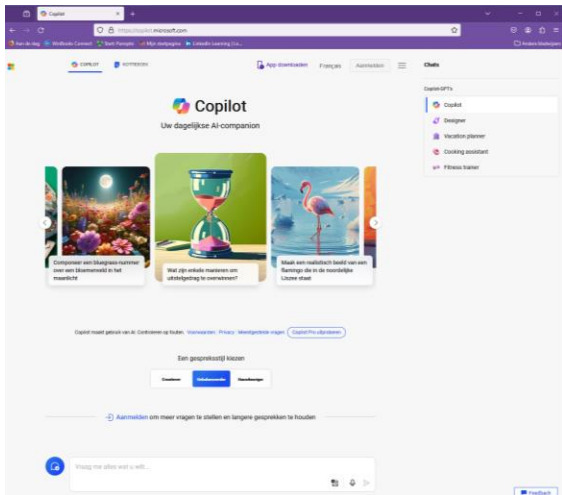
Copilot
https://copilot.microsoft.com
Aan de slag · Welkom Connect · Start Pamplo · Mijn startpagina · LinkedIn Learning · Andere bladwijzers

COPILOT · NOTEBOOK · App downloaden · Français · Aanmelden

Copilot
Uw dagelijkse AI-companion

Componeer een bluegrass-nummer over een bloemenveld in het maanlicht

Wat zijn enkele manieren om uitstelgedrag te overwinnen?

Maak een realistisch beeld van een flamingo die in de noordelijke IJszee staat

Copilot maakt gebruik van AI. Controleer op fouten. Voorwaarden · Privacy · Veelgestelde vragen · Copilot Pro uitproberen

Een gespreksstijl kiezen
Creatiever · Gebalanceerder · Nauwkeuriger

Aanmelden om meer vragen te stellen en langere gesprekken te houden

Vraag me alles wat u wilt...

Chats
Copilot GPT's
Copilot
Designer
Vacation planner
Cooking assistant
Fitness trainer

Feedback